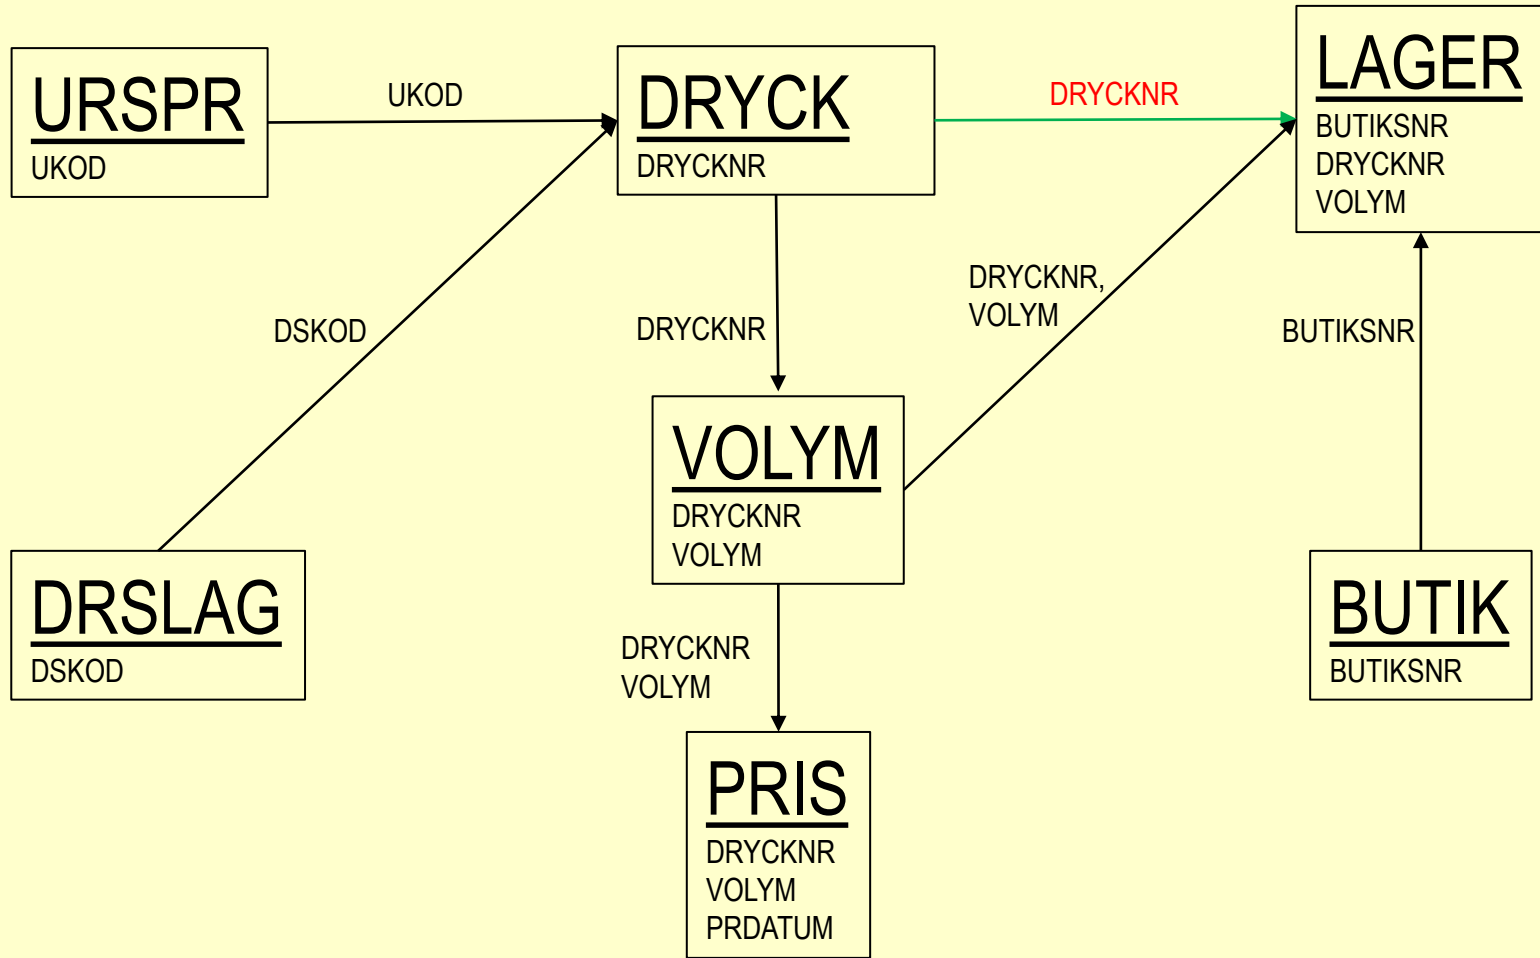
URSPR
UKOD

UKOD

DRYCK
DRYCKNR

DRYCKNR

LAGER
BUTIKSNR
DRYCKNR
VOLYM

DSKOD

DRYCKNR

DRYCKNR,
VOLYM

BUTIKSNR

VOLYM
DRYCKNR
VOLYM

DRSLAG
DSKOD

BUTIK
BUTIKSNR

DRYCKNR
VOLYM

PRIS
DRYCKNR
VOLYM
PRDATUM